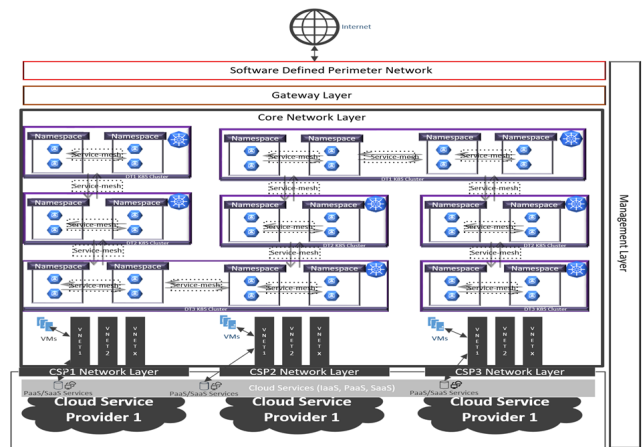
Internet

Software Defined Perimeter Network

Gateway Layer

Core Network Layer

Namespace Namespace
Service-mesh
DT1 K8S Cluster

Namespace Namespace
Service-mesh
Service-mesh
Namespace Namespace
Service-mesh
DT1 K8S Cluster

Service-mesh
Service-mesh

Namespace Namespace
Service-mesh
DT2 K8S Cluster

Namespace Namespace
Service-mesh
DT2 K8S Cluster

Namespace Namespace
Service-mesh
DT2 K8S Cluster

Service-mesh
Service-mesh
Service-mesh

Namespace Namespace
Service-mesh
Service-mesh
Namespace Namespace
Service-mesh
DT3 K8S Cluster

Namespace Namespace
Service-mesh
DT3 K8S Cluster

VMs
VNET1 VNET2 VNETx
VMs
VNET1 VNET2 VNETx
VMs
VNET1 VNET2 VNETx

CSP1 Network Layer
CSP2 Network Layer
CSP3 Network Layer

Cloud Services (IaaS, PaaS, SaaS)
PaaS/SaaS Services
PaaS/SaaS Services
PaaS/SaaS Services

Cloud Service Provider 1
Cloud Service Provider 1
Cloud Service Provider 1

Management Layer